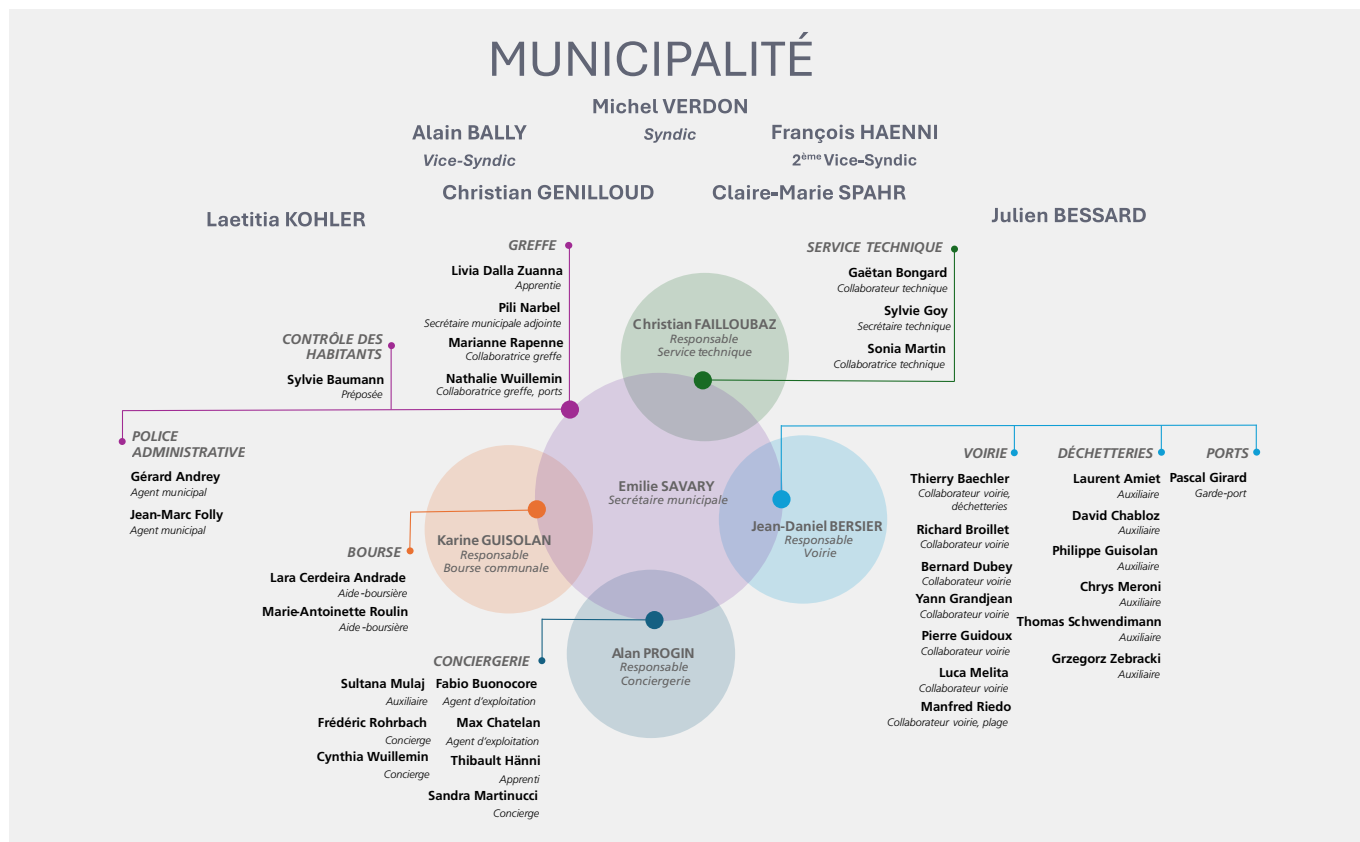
MUNICIPALITÉ

Michel VERDON
Syndic

Alain BALLY
Vice-Syndic

François HAENNI
2$^{ème}$ Vice-Syndic

Christian GENILLOUD

Claire-Marie SPAHR

Laetitia KOHLER

Julien BESSARD

GREFFE
Livia Dalla Zuanna
Apprentie
Pili Narbel
Secrétaire municipale adjointe
Marianne Rapenne
Collaboratrice greffe
Nathalie Wuillemin
Collaboratrice greffe, ports

SERVICE TECHNIQUE
Gaëtan Bongard
Collaborateur technique
Sylvie Goy
Secrétaire technique
Sonia Martin
Collaboratrice technique

Christian FAILLOUBAZ
Responsable
Service technique

CONTRÔLE DES HABITANTS
Sylvie Baumann
Préposée

POLICE ADMINISTRATIVE
Gérard Andrey
Agent municipal
Jean-Marc Folly
Agent municipal

Emilie SAVARY
Secrétaire municipale

VOIRIE
Thierry Baechler
Collaborateur voirie, déchetteries
Richard Broillet
Collaborateur voirie
Bernard Dubey
Collaborateur voirie
Yann Grandjean
Collaborateur voirie
Pierre Guidoux
Collaborateur voirie
Luca Melita
Collaborateur voirie
Manfred Riedo
Collaborateur voirie, plage

DÉCHETTERIES
Laurent Amiet
Auxiliaire
David Chabloz
Auxiliaire
Philippe Guisolan
Auxiliaire
Chrys Meroni
Auxiliaire
Thomas Schwendimann
Auxiliaire
Grzegorz Zebracki
Auxiliaire

PORTS
Pascal Girard
Garde-port

Jean-Daniel BERSIER
Responsable
Voirie

Karine GUISOLAN
Responsable
Bourse communale

BOURSE
Lara Cerdeira Andrade
Aide-boursière
Marie-Antoinette Roulin
Aide-boursière

Alan PROGIN
Responsable
Conciergerie

CONCIERGERIE
Sultana Mulaj
Auxiliaire
Frédéric Rohrbach
Concierge
Cynthia Wuillemin
Concierge
Fabio Buonocore
Agent d'exploitation
Max Chatelan
Agent d'exploitation
Thibault Hänni
Apprenti
Sandra Martinucci
Concierge